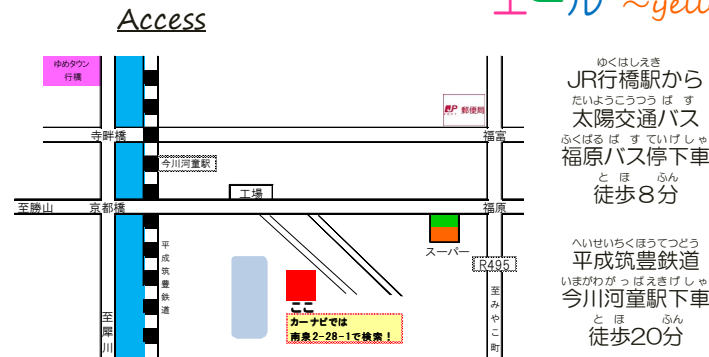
Access

エール ~yell

ゆめタウン行橋

郵便局

寺畔橋

福富

今川河童駅

工場

至勝山

京都橋

福原

平成筑豊鉄道

スーパー

R495

至犀川

至みやこ町

ここ

カーナビでは
南泉2-28-1で検索！

ゆくはしえき
JR行橋駅から
たいようこうつうばす
太陽交通バス
ふくばるばすていげしゃ
福原バス停下車
とほふん
徒歩8分

へいせいちくほうてつどう
平成筑豊鉄道
いまがわかっぱえきげしゃ
今川河童駅下車
とほふん
徒歩20分